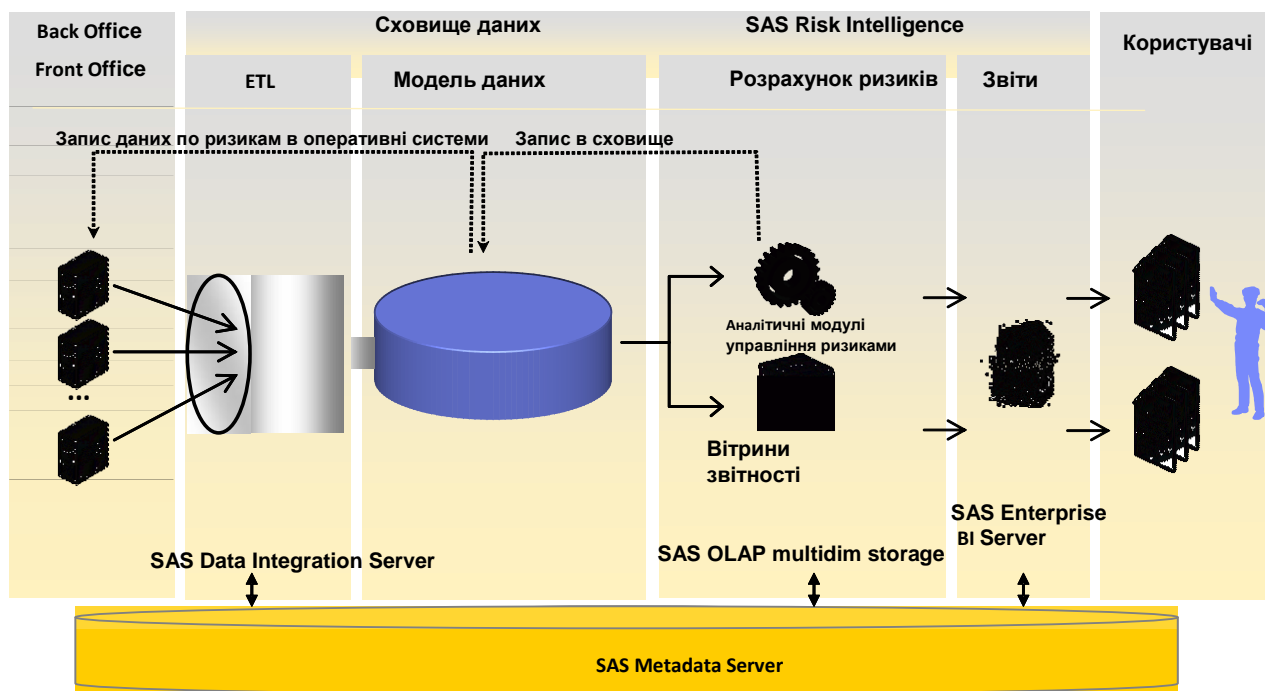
Back Office
Front Office

Сховище даних

SAS Risk Intelligence

Користувачі

ETL

Модель даних

Розрахунок ризиків

Звіти

Запис даних по ризикам в оперативні системи

Запис в сховище

...

Аналітичні модулі управління ризиками

Вітрини звітності

SAS Enterprise BI Server

SAS Data Integration Server

SAS OLAP multidim storage

SAS Metadata Server